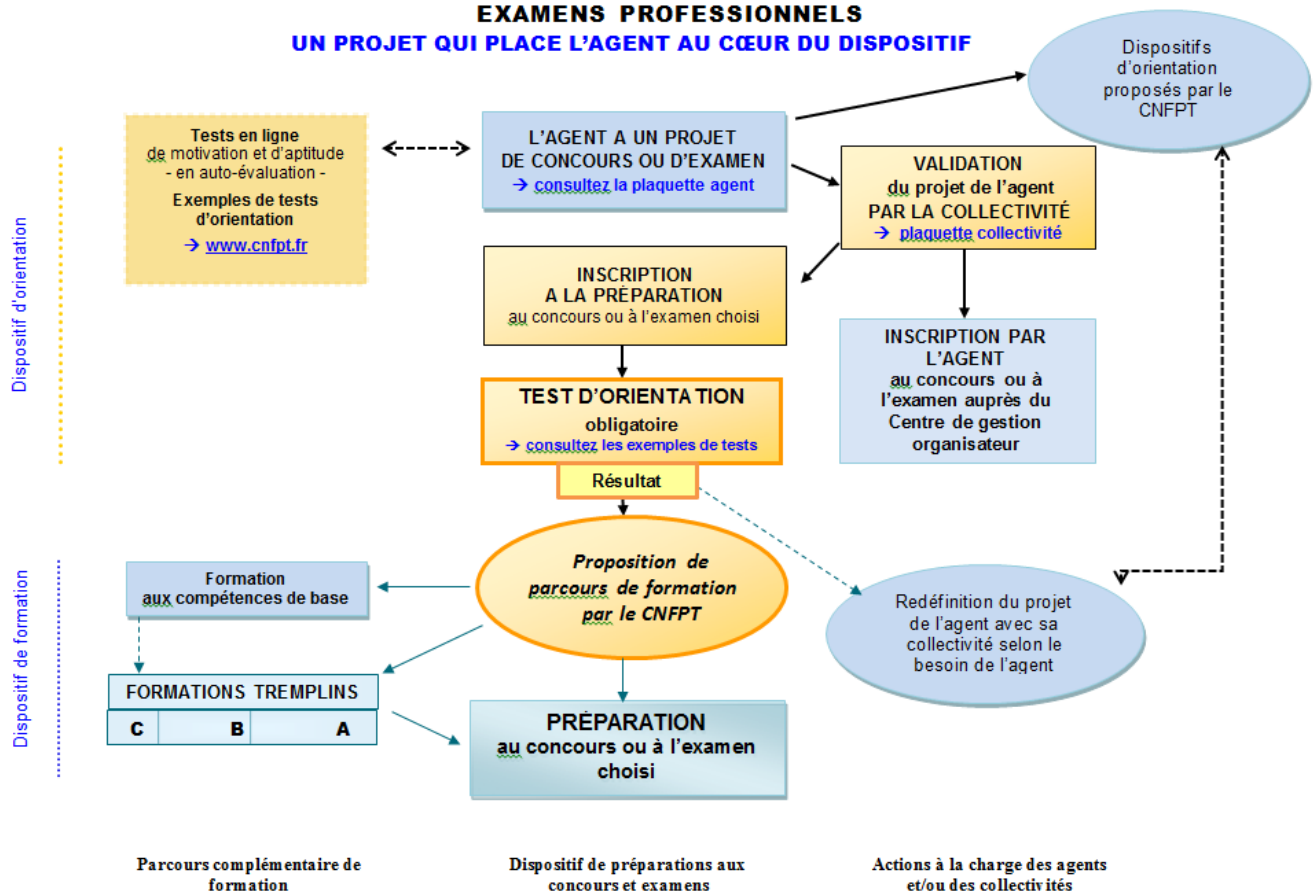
EXAMENS PROFESSIONNELS
UN PROJET QUI PLACE L'AGENT AU CŒUR DU DISPOSITIF

Dispositifs d'orientation proposés par le CNFPT

Tests en ligne de motivation et d'aptitude - en auto-évaluation -
Exemples de tests d'orientation
→ www.cnfpt.fr

L'AGENT A UN PROJET DE CONCOURS OU D'EXAMEN
→ consultez la plaquette agent

VALIDATION du projet de l'agent PAR LA COLLECTIVITÉ
→ plaquette collectivité

Dispositif d'orientation

INSCRIPTION A LA PRÉPARATION au concours ou à l'examen choisi

INSCRIPTION PAR L'AGENT au concours ou à l'examen auprès du Centre de gestion organisateur

TEST D'ORIENTATION obligatoire
→ consultez les exemples de tests

Résultat

Dispositif de formation

Formation aux compétences de base

Proposition de parcours de formation par le CNFPT

Redéfinition du projet de l'agent avec sa collectivité selon le besoin de l'agent

FORMATIONS TREMPLINS

| C | B | A |
|---|---|---|

PRÉPARATION au concours ou à l'examen choisi

Parcours complémentaire de formation

Dispositif de préparations aux concours et examens

Actions à la charge des agents et/ou des collectivités